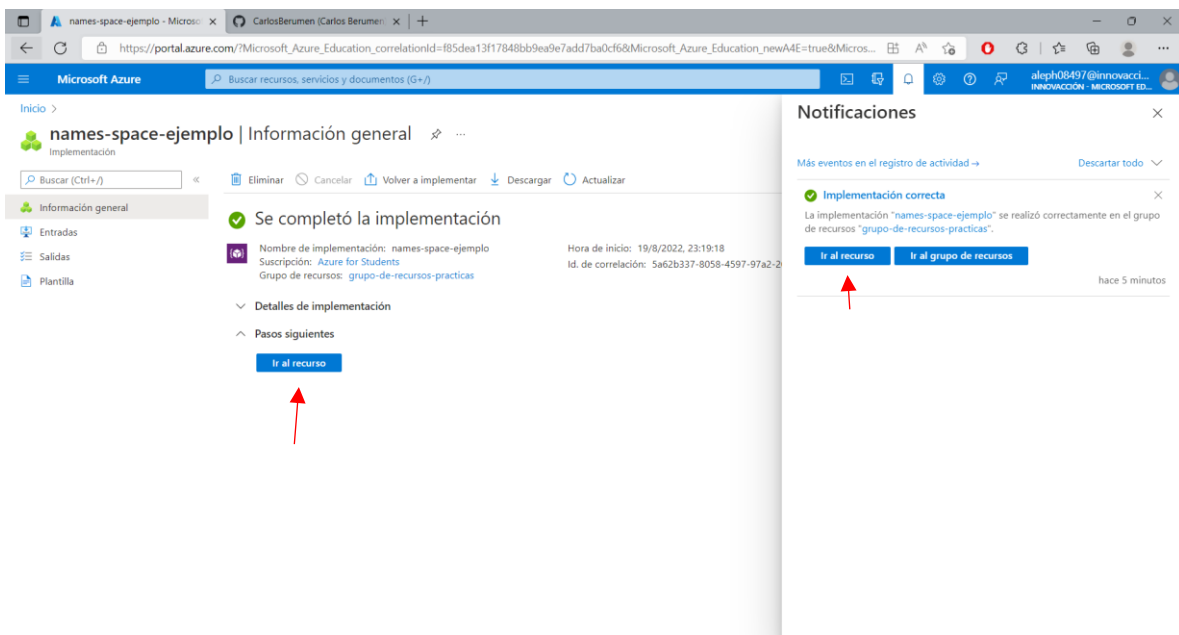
names-space-ejemplo - Microso ×
CarlosBerumen (Carlos Berumen ×
+

https://portal.azure.com/?Microsoft_Azure_Education_correlationId=f85dea13f17848bb9ea9e7add7ba0cf6&Microsoft_Azure_Education_newA4E=true&Micros...

Microsoft Azure
Buscar recursos, servicios y documentos (G+/)
aleph08497@innovacci...
INNOVACCIÓN - MICROSOFT ED...

Inicio >

names-space-ejemplo | Información general
Implementación

Buscar (Ctrl+/)
Información general
Entradas
Salidas
Plantilla

Eliminar Cancelar Volver a implementar Descargar Actualizar

Se completó la implementación

Nombre de implementación: names-space-ejemplo
Suscripción: Azure for Students
Grupo de recursos: grupo-de-recursos-practicas

Hora de inicio: 19/8/2022, 23:19:18
Id. de correlación: 5a62b337-8058-4597-97a2-2

Detalles de implementación

Pasos siguientes

Ir al recurso

Notificaciones

Más eventos en el registro de actividad →
Descartar todo

Implementación correcta

La implementación "names-space-ejemplo" se realizó correctamente en el grupo de recursos "grupo-de-recursos-practicas".

Ir al recurso
Ir al grupo de recursos

hace 5 minutos